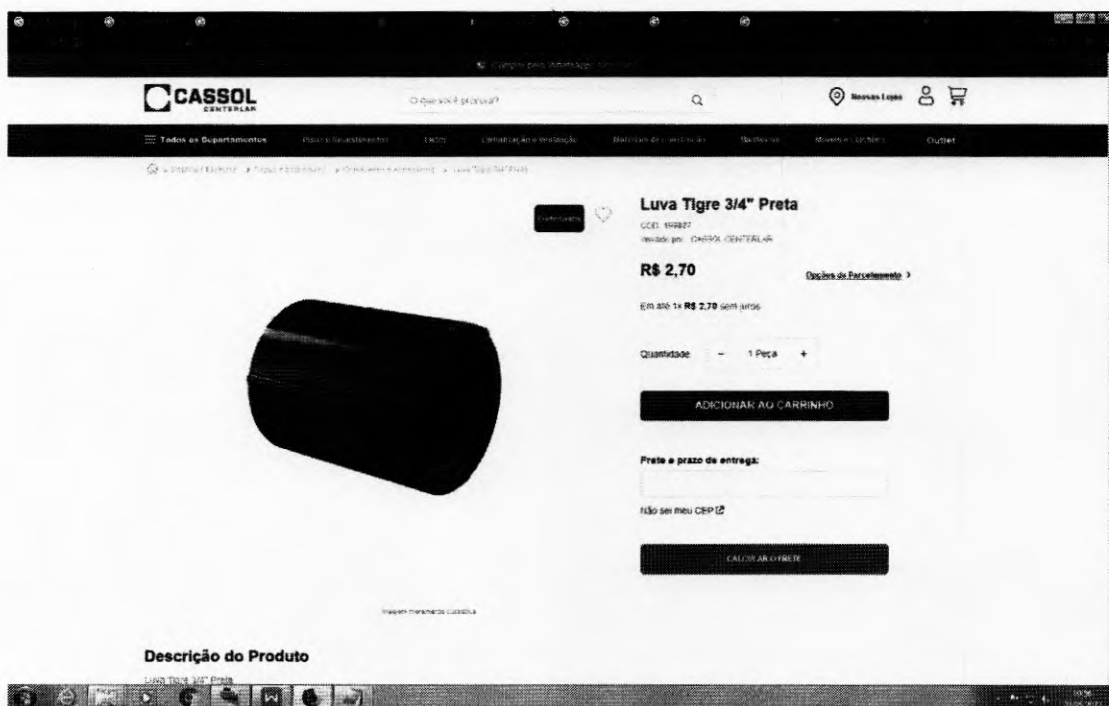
Compre pelo WhatsApp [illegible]

CASSOL CENTERLAR

O que você procura?

Nossas Lojas

Todos os Departamentos | Pisos e Revestimentos | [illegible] | Climatização e Ventilação | Materiais de Construção | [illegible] | Móveis e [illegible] | Outlet

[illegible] > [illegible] > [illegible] > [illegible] > Luva Tigre 3/4" Preta

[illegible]

Luva Tigre 3/4" Preta

COD: 199827
Vendido por: CASSOL CENTERLAR

R$ 2,70

Opções de Parcelamento >

Em até 1x R$ 2,70 sem juros

Quantidade - 1 Peça +

ADICIONAR AO CARRINHO

Frete e prazo de entrega:

Não sei meu CEP

CALCULAR O FRETE

Imagem meramente ilustrativa

Descrição do Produto

Luva Tigre 3/4" Preta